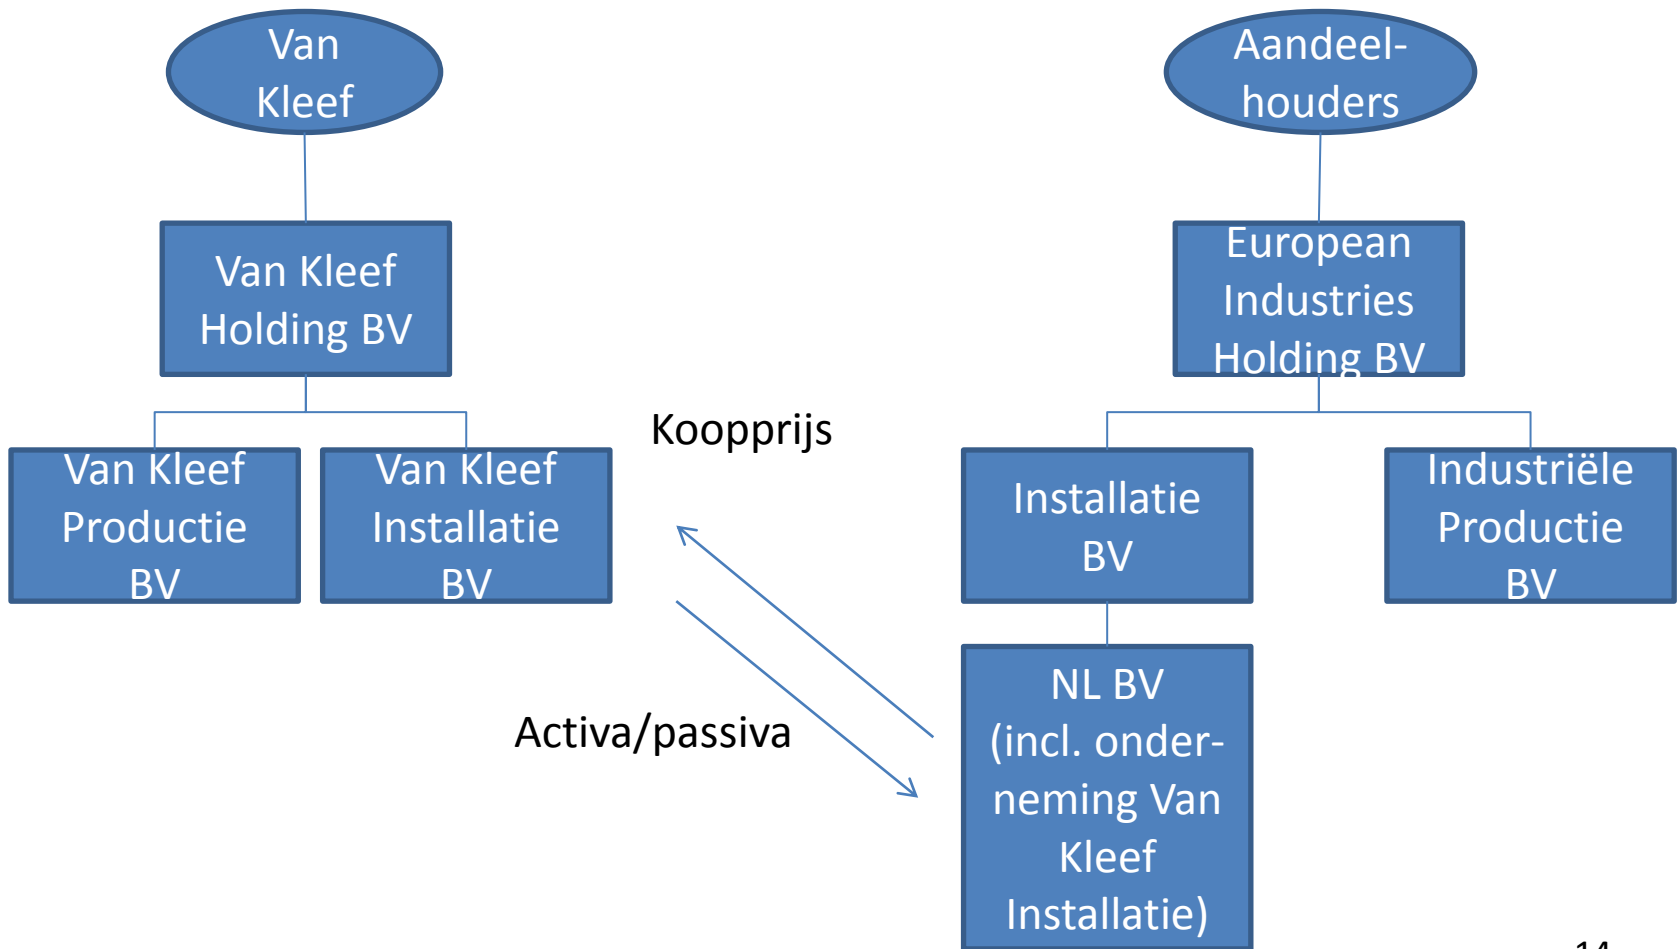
Van Kleef

Van Kleef Holding BV

Van Kleef Productie BV

Van Kleef Installatie BV

Aandeelhouders

European Industries Holding BV

Installatie BV

Industriële Productie BV

NL BV (incl. onderneming Van Kleef Installatie)

Koopprijs

Activa/passiva

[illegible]